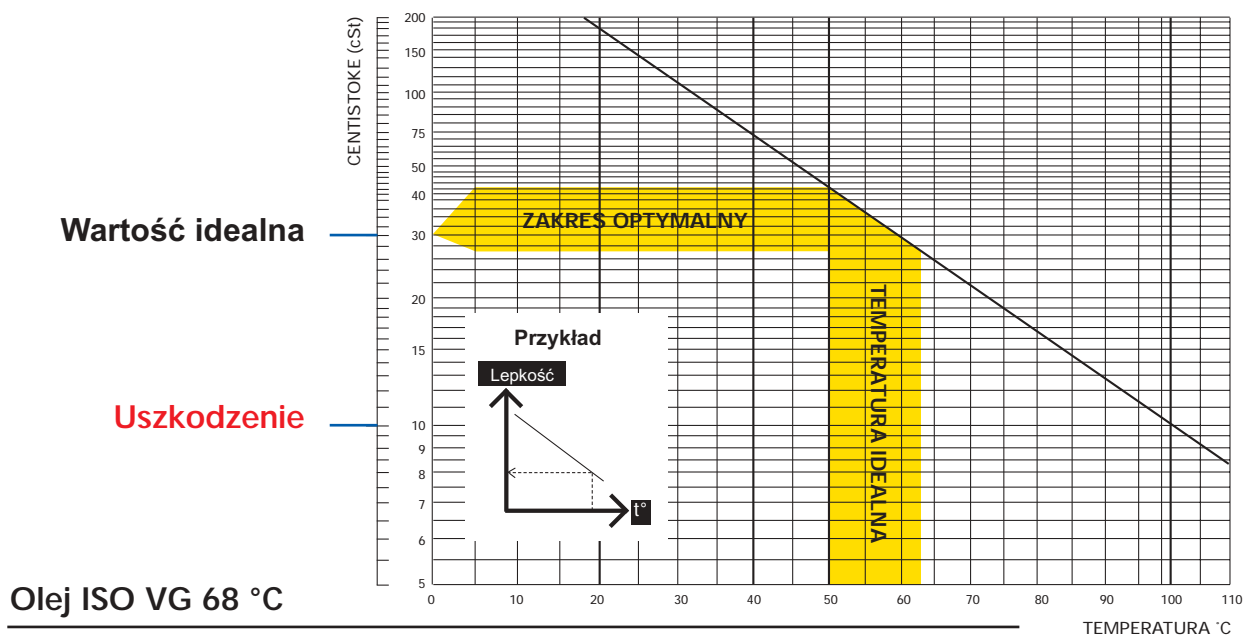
CENTISTOKE (cSt)

200
150
100
75
50
40
30
20
15
10
9
8
7
6
5

Wartość idealna

Uszkodzenie

ZAKRES OPTYMALNY

TEMPERATURA IDEALNA

Przykład

Lepkość

t°

0 10 20 30 40 50 60 70 80 90 100 110

Olej ISO VG 68 °C

TEMPERATURA °C